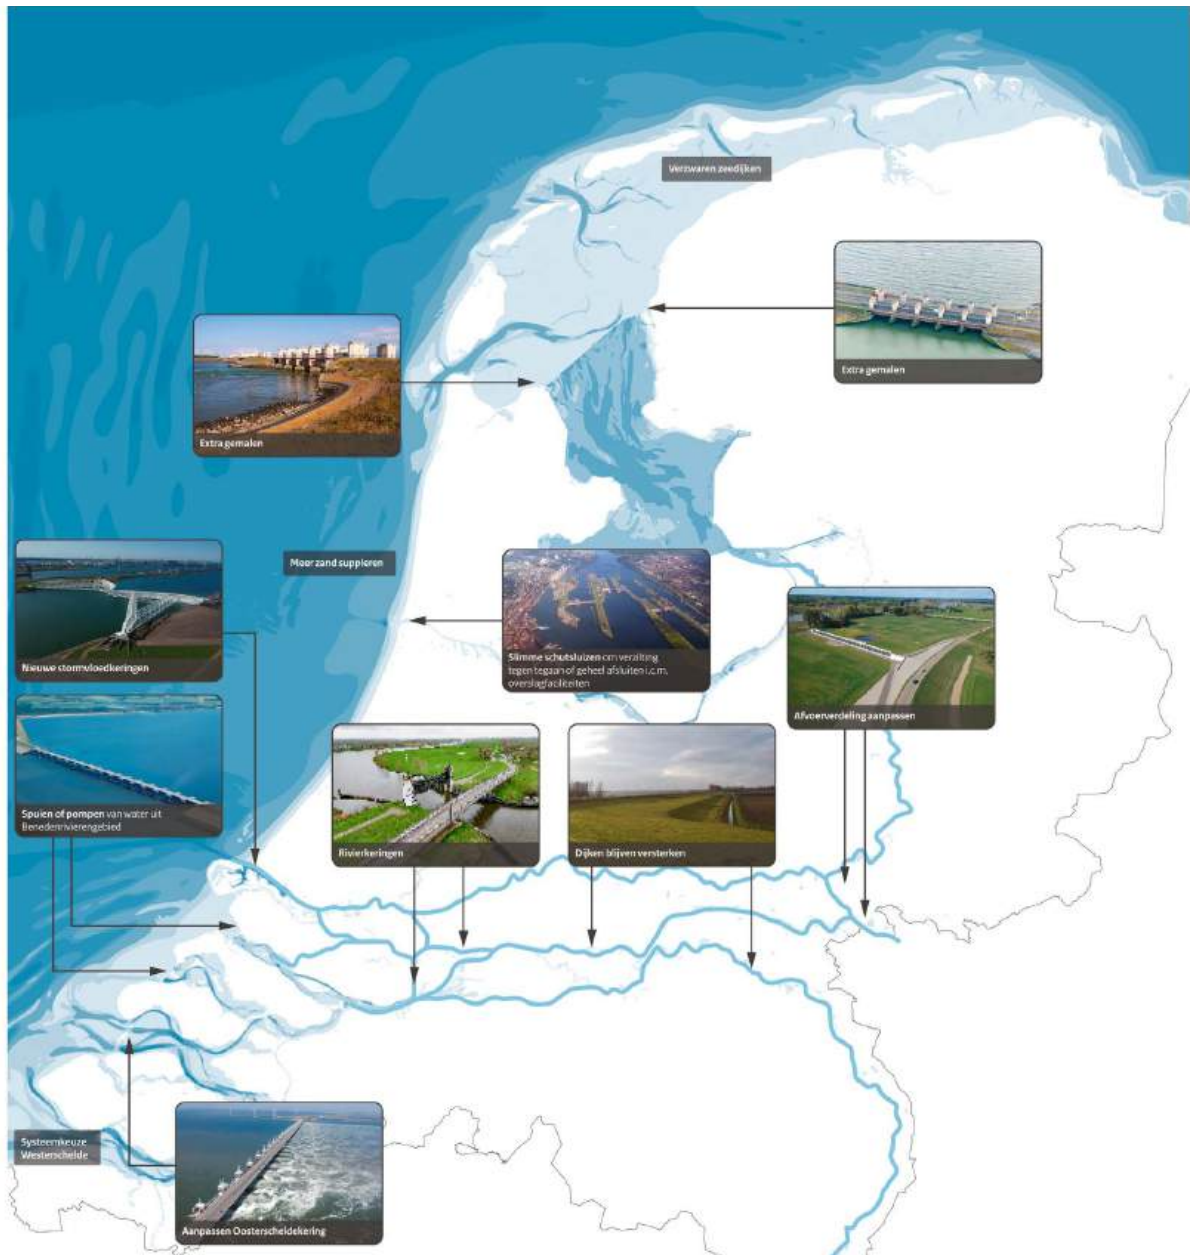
Verzwaren zeedijken

Extra gemalen

Extra gemalen

Meer zand suppleren

Nieuwe stormvloedkeringen

Slimme schutsluizen om verzilting tegen te gaan of geheel afsluiten i.c.m. overslagfaciliteiten

Afvoerverdeling aanpassen

Spuien of pompen van water uit Benedenrivierengebied

Rivierkeringen

Dijken blijven versterken

Systeemkeuze Westerschelde

Aanpassen Oosterscheldekering